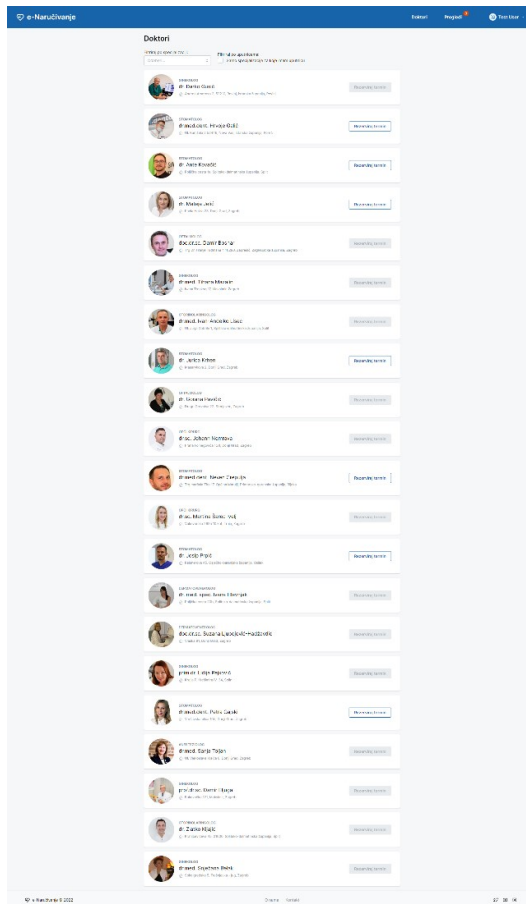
e-Naručivanje

Doktori

Pregledi

Test User

Doktori

Filtriraj po specijalizaciji

Odaberi...

Filtriraj po specijalizaciji

Prikaži samo specijaliste s terminima

DERMATOLOG
dr. Darko Gašić
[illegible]
Rezerviraj termin

ORTOPED
dr. med. doc. Hrvoje Gulić
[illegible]
Rezerviraj termin

DERMATOLOG
dr. Ante Kovačić
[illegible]
Rezerviraj termin

GINEKOLOG
dr. Mateja Jelić
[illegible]
Rezerviraj termin

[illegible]
doc. dr. sc. Damir Bošnjak
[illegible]
Rezerviraj termin

DERMATOLOG
dr. med. Tihana Mazalin
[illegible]
Rezerviraj termin

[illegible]
dr. med. Ivan Anđelko Lisac
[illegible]
Rezerviraj termin

DERMATOLOG
dr. Janko Rihon
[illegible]
Rezerviraj termin

GINEKOLOG
dr. Suzana Pavičić
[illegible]
Rezerviraj termin

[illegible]
dr. sc. Johann Nemtova
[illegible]
Rezerviraj termin

DERMATOLOG
dr. med. univ. Neven Srepuljić
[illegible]
Rezerviraj termin

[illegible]
dr. sc. Martina Šimunović
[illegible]
Rezerviraj termin

DERMATOLOG
dr. Josip Pirić
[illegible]
Rezerviraj termin

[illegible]
dr. med. spec. Ivana Kleingić
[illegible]
Rezerviraj termin

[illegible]
doc. dr. sc. Suzana Ljubičić-Hadžiselić
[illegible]
Rezerviraj termin

GINEKOLOG
prim. dr. Lidija Bojanić
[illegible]
Rezerviraj termin

DERMATOLOG
dr. med. univ. Petra Cajzek
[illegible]
Rezerviraj termin

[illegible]
dr. med. Sanja Toljan
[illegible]
Rezerviraj termin

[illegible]
prof. dr. sc. Dario Haluga
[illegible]
Rezerviraj termin

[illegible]
dr. Zlatko Hajdić
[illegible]
Rezerviraj termin

DERMATOLOG
dr. med. Snježana Bešić
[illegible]
Rezerviraj termin

e-Naručivanje © 2022

Uvjeti   Kontakt